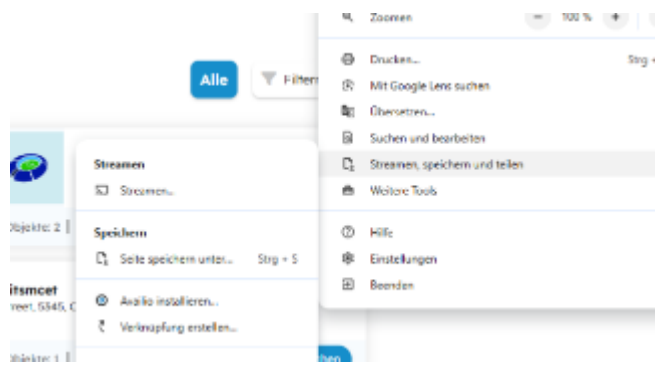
Zoomen – 100 % +

Alle
Filtern

Drucken... Strg +
Mit Google Lens suchen
Übersetzen...
Suchen und bearbeiten
Streamen, speichern und teilen
Weitere Tools

Hilfe
Einstellungen
Beenden

Streamen
Streamen...

Speichern
Seite speichern unter... Strg + S

Availio installieren...
Verknüpfung erstellen...

Objekte: 2

itsmcet
reet, 5545, C

Objekte: 1